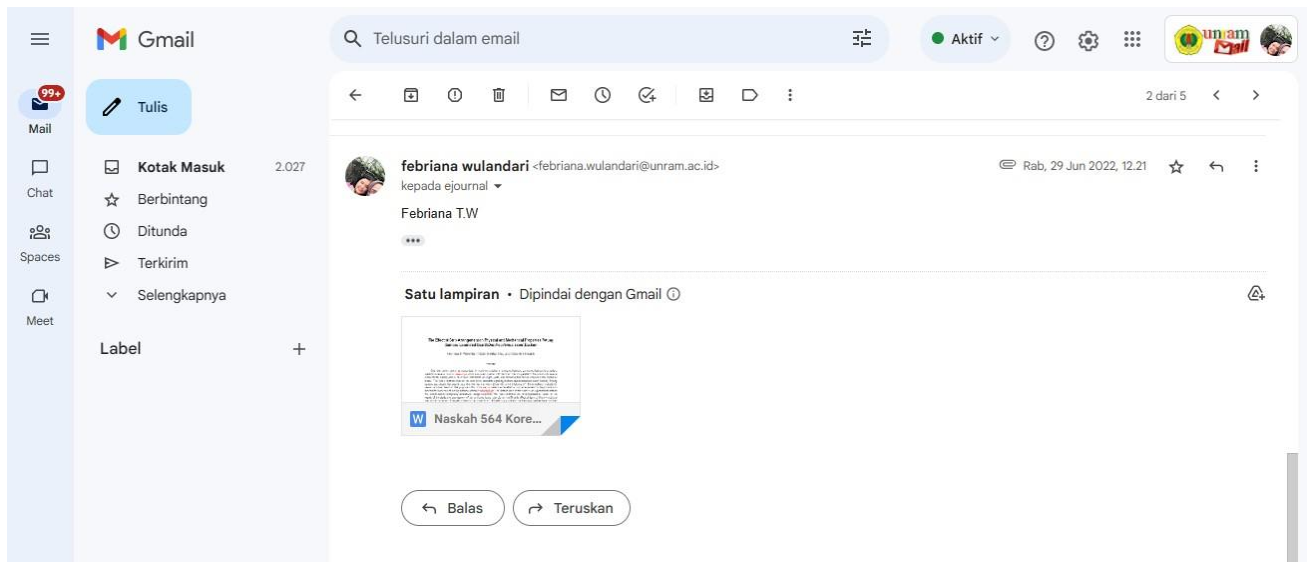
Gmail

Telusuri dalam email

Aktif

unram Mail

99+
Mail

Chat

Spaces

Meet

Tulis

Kotak Masuk 2.027
Berbintang
Ditunda
Terkirim
Selengkapnya

Label +

2 dari 5

febriana wulandari <febriana.wulandari@unram.ac.id>
kepada ejournal

Rab, 29 Jun 2022, 12.21

Febriana T.W

•••

Satu lampiran • Dipindai dengan Gmail

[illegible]

W Naskah 564 Kore...

Balas

Teruskan